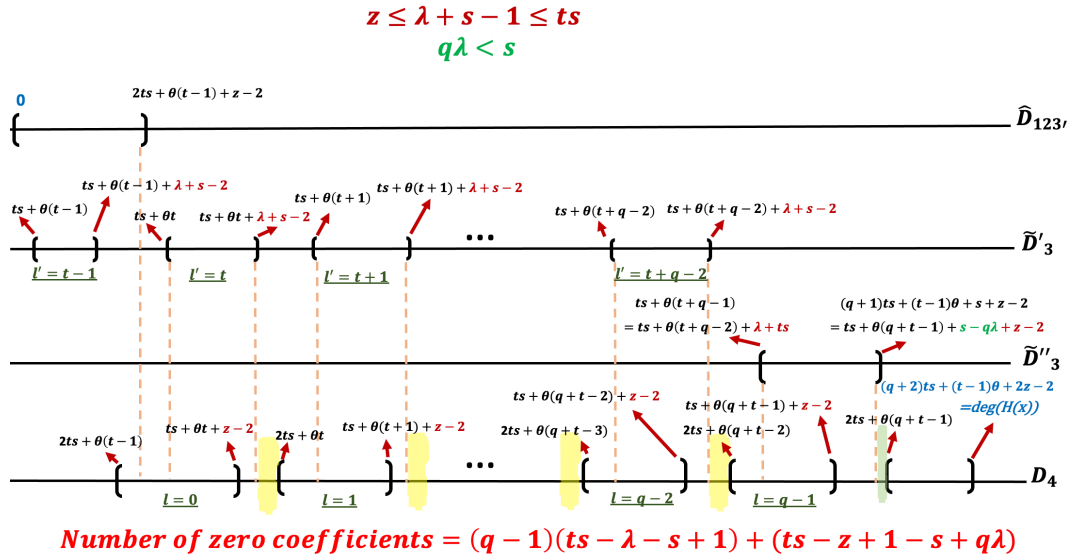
$z \leq \lambda + s - 1 \leq ts$

$q\lambda < s$

0

$2ts + \theta(t-1) + z - 2$

$\widehat{D}_{123'}$

$ts + \theta(t-1)$

$ts + \theta(t-1) + \lambda + s - 2$

$ts + \theta t$

$ts + \theta t + \lambda + s - 2$

$ts + \theta(t+1)$

$ts + \theta(t+1) + \lambda + s - 2$

…

$ts + \theta(t+q-2)$

$ts + \theta(t+q-2) + \lambda + s - 2$

$\widetilde{D}'_3$

$l' = t-1$

$l' = t$

$l' = t+1$

$l' = t+q-2$

$ts + \theta(t+q-1)$

$= ts + \theta(t+q-2) + \lambda + ts$

$(q+1)ts + (t-1)\theta + s + z - 2$

$= ts + \theta(q+t-1) + s - q\lambda + z - 2$

$\widetilde{D}''_3$

$(q+2)ts + (t-1)\theta + 2z - 2$

$=deg(H(x))$

$ts + \theta(q+t-2) + z - 2$

$ts + \theta(q+t-1) + z - 2$

$2ts + \theta(t-1)$

$ts + \theta t + z - 2$

$2ts + \theta t$

$ts + \theta(t+1) + z - 2$

$2ts + \theta(q+t-3)$

$2ts + \theta(q+t-2)$

$2ts + \theta(q+t-1)$

…

$D_4$

$l = 0$

$l = 1$

$l = q-2$

$l = q-1$

$Number\ of\ zero\ coefficients = (q-1)(ts - \lambda - s + 1) + (ts - z + 1 - s + q\lambda)$